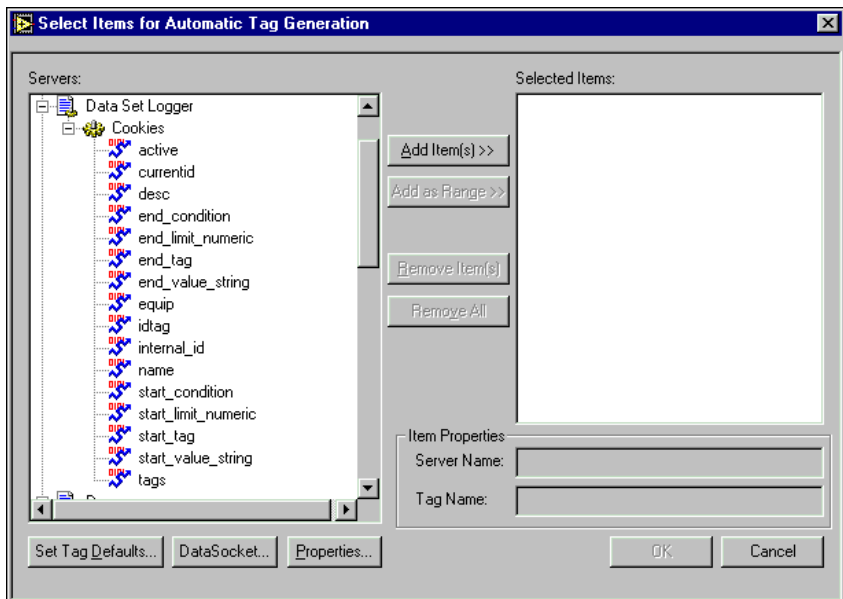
Select Items for Automatic Tag Generation

Servers:

Data Set Logger
Cookies
active
currentid
desc
end_condition
end_limit_numeric
end_tag
end_value_string
equip
idtag
internal_id
name
start_condition
start_limit_numeric
start_tag
start_value_string
tags

Selected Items:

Add Item(s) >>
Add as Range >>
Remove Item(s)
Remove All

Item Properties
Server Name:
Tag Name:

Set Tag Defaults...
DataSocket...
Properties...
OK
Cancel